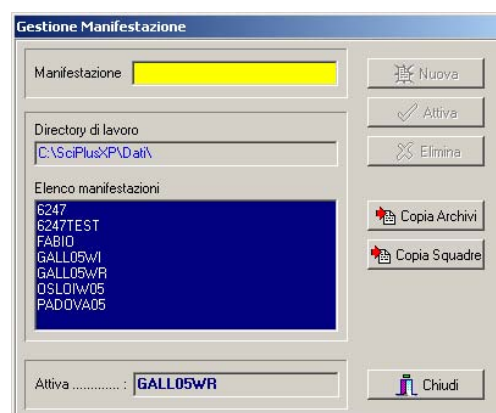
Gestione Manifestazione

Manifestazione

Nuova

Attiva

Directory di lavoro

C:\SciPlusXP\Dati\

Elimina

Elenco manifestazioni

6247
6247TEST
FABIO
GALL05WI
GALL05WR
OSLOIW05
PADOVA05

Copia Archivi

Copia Squadre

Attiva ............ : GALL05WR

Chiudi